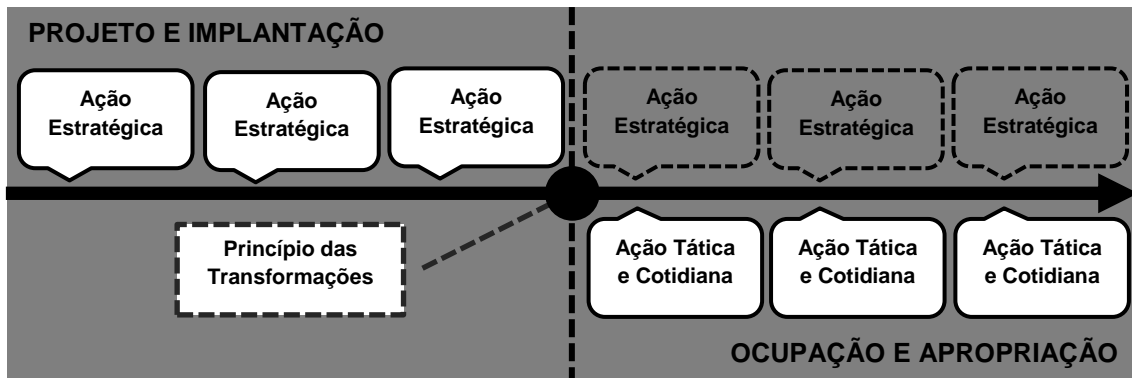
PROJETO E IMPLANTAÇÃO

Ação Estratégica

Ação Estratégica

Ação Estratégica

Ação Estratégica

Ação Estratégica

Ação Estratégica

Princípio das Transformações

Ação Tática e Cotidiana

Ação Tática e Cotidiana

Ação Tática e Cotidiana

OCUPAÇÃO E APROPRIAÇÃO